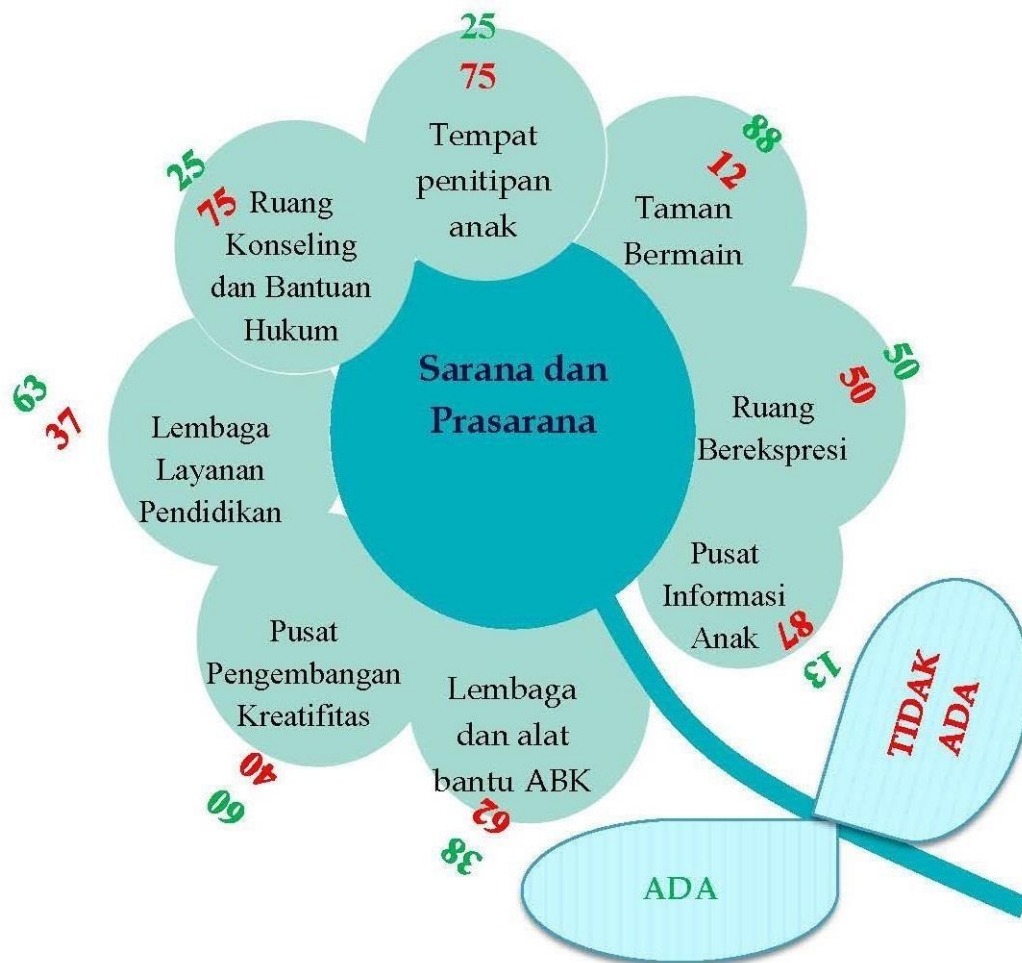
25
75
Tempat penitipan anak

88
12
Taman Bermain

50
50
Ruang Berekspresi

Pusat Informasi Anak
87
13

Lembaga dan alat bantu ABK
62
38

Pusat Pengembangan Kreatifitas
40
60

63
37
Lembaga Layanan Pendidikan

25
75
Ruang Konseling dan Bantuan Hukum

Sarana dan Prasarana

TIDAK ADA

ADA